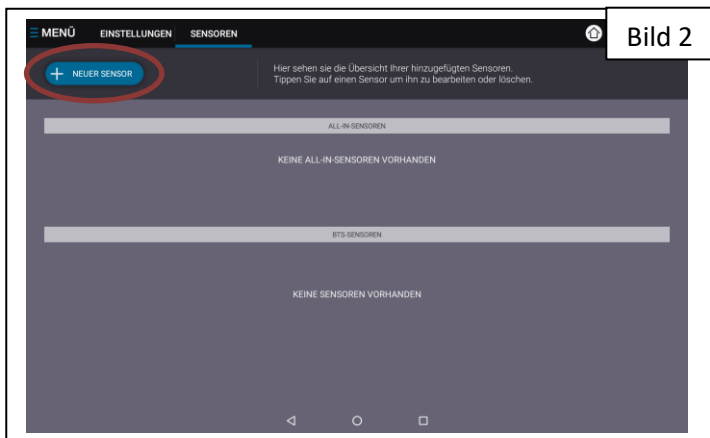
MENÜ EINSTELLUNGEN SENSOREN

Bild 2

+ NEUER SENSOR

Hier sehen sie die Übersicht Ihrer hinzugefügten Sensoren.
Tippen Sie auf einen Sensor um ihn zu bearbeiten oder löschen.

ALL-IN-SENSOREN

KEINE ALL-IN-SENSOREN VORHANDEN

BTS-SENSOREN

KEINE SENSOREN VORHANDEN